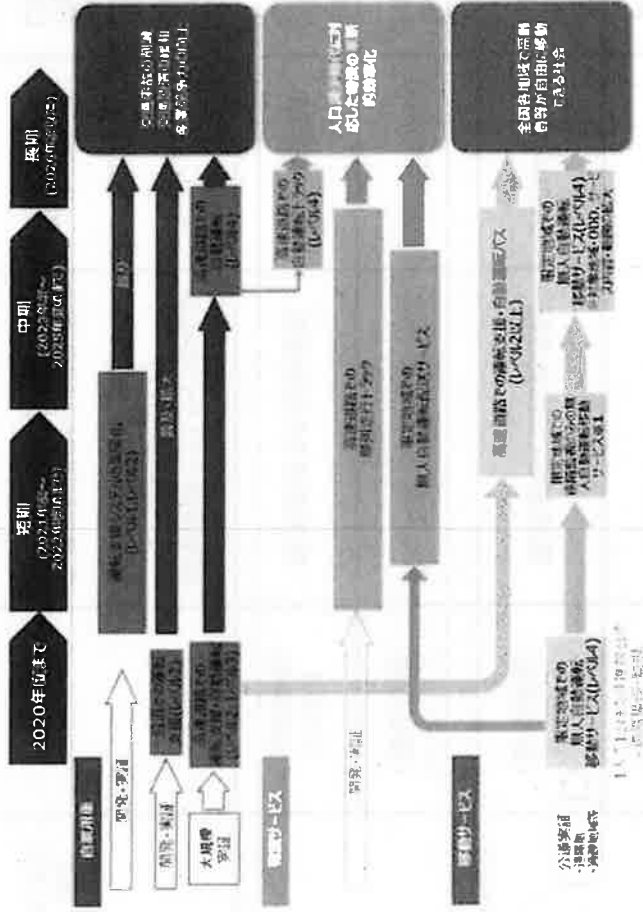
2020年頃まで

短期
(2021年頃～2025年頃まで)

中期
(2026年頃～2030年頃まで)

長期
(2031年頃以降)

自家用車

研究・実証

開発・実証

大規模実証

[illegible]

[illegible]

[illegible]

物流サービス

移動サービス

開発・実証

人口減少や少子化に応じた物流の革新的効率化

全国各地域で高齢者等が自由に移動できる社会

高速道路での隊列走行トラック

高速道路での無人隊列走行トラック(レベル4)

限定地域での無人自動運転移動サービス

高速道路での運転支援・自動運転バス(レベル2以上)

限定地域での無人自動運転移動サービス(レベル4)

限定地域での無人自動運転移動サービス(レベル4)

公共交通
・過疎地
・高齢者向け

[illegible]